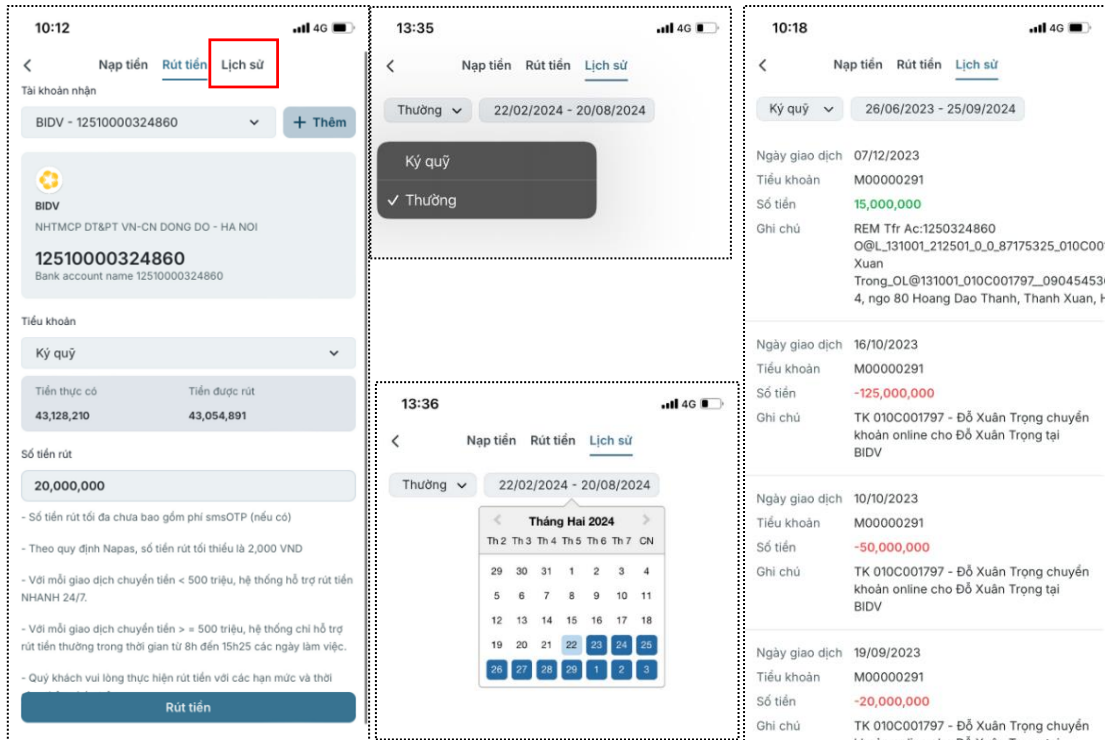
10:12

4G

Nạp tiền Rút tiền Lịch sử

Tài khoản nhận

BIDV - 12510000324860

+ Thêm

BIDV

NHTMCP DT&PT VN-CN DONG DO - HA NOI

12510000324860

Bank account name 12510000324860

Tiểu khoản

Ký quỹ

Tiền thực có 43,128,210

Tiền được rút 43,054,891

Số tiền rút

20,000,000

- Số tiền rút tối đa chưa bao gồm phí smsOTP (nếu có)

- Theo quy định Napas, số tiền rút tối thiểu là 2,000 VND

- Với mỗi giao dịch chuyển tiền < 500 triệu, hệ thống hỗ trợ rút tiền NHANH 24/7.

- Với mỗi giao dịch chuyển tiền > = 500 triệu, hệ thống chỉ hỗ trợ rút tiền thường trong thời gian từ 8h đến 15h25 các ngày làm việc.

- Quý khách vui lòng thực hiện rút tiền với các hạn mức và thời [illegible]

Rút tiền

13:35

4G

Nạp tiền Rút tiền Lịch sử

Thường

22/02/2024 - 20/08/2024

Ký quỹ

✓ Thường

13:36

4G

Nạp tiền Rút tiền Lịch sử

Thường

22/02/2024 - 20/08/2024

Tháng Hai 2024

| Th 2 | Th 3 | Th 4 | Th 5 | Th 6 | Th 7 | CN |
|---|---|---|---|---|---|---|
| 29 | 30 | 31 | 1 | 2 | 3 | 4 |
| 5 | 6 | 7 | 8 | 9 | 10 | 11 |
| 12 | 13 | 14 | 15 | 16 | 17 | 18 |
| 19 | 20 | 21 | 22 | 23 | 24 | 25 |
| 26 | 27 | 28 | 29 | 1 | 2 | 3 |

10:18

4G

Nạp tiền Rút tiền Lịch sử

Ký quỹ

26/06/2023 - 25/09/2024

Ngày giao dịch 07/12/2023
Tiểu khoản M00000291
Số tiền 15,000,000
Ghi chú REM Tfr Ac:1250324860 O@L_131001_212501_0_0_87175325_010C00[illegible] Xuan Trong_OL@131001_010C001797__09045453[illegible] 4, ngo 80 Hoang Dao Thanh, Thanh Xuan, H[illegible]

Ngày giao dịch 16/10/2023
Tiểu khoản M00000291
Số tiền -125,000,000
Ghi chú TK 010C001797 - Đỗ Xuân Trọng chuyển khoản online cho Đỗ Xuân Trọng tại BIDV

Ngày giao dịch 10/10/2023
Tiểu khoản M00000291
Số tiền -50,000,000
Ghi chú TK 010C001797 - Đỗ Xuân Trọng chuyển khoản online cho Đỗ Xuân Trọng tại BIDV

Ngày giao dịch 19/09/2023
Tiểu khoản M00000291
Số tiền -20,000,000
Ghi chú TK 010C001797 - Đỗ Xuân Trọng chuyển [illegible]